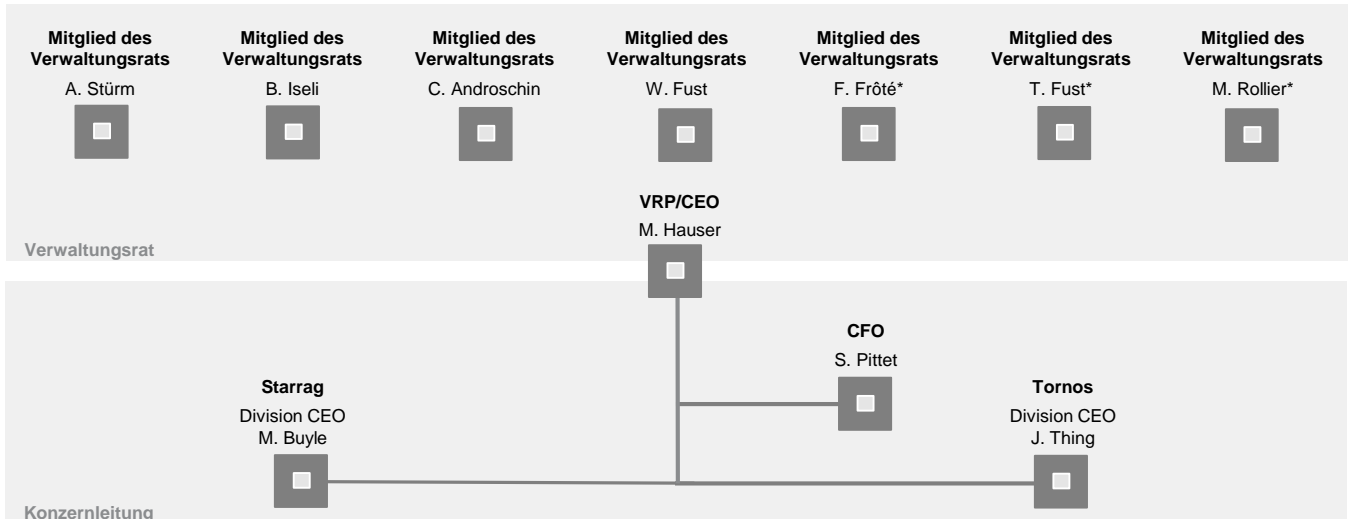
**Mitglied des Verwaltungsrats**
A. Stürm

**Mitglied des Verwaltungsrats**
B. Iseli

**Mitglied des Verwaltungsrats**
C. Androschin

**Mitglied des Verwaltungsrats**
W. Fust

**Mitglied des Verwaltungsrats**
F. Frôté*

**Mitglied des Verwaltungsrats**
T. Fust*

**Mitglied des Verwaltungsrats**
M. Rollier*

**VRP/CEO**
M. Hauser

Verwaltungsrat

**CFO**
S. Pittet

**Starrag**
Division CEO
M. Buyle

**Tornos**
Division CEO
J. Thing

Konzernleitung